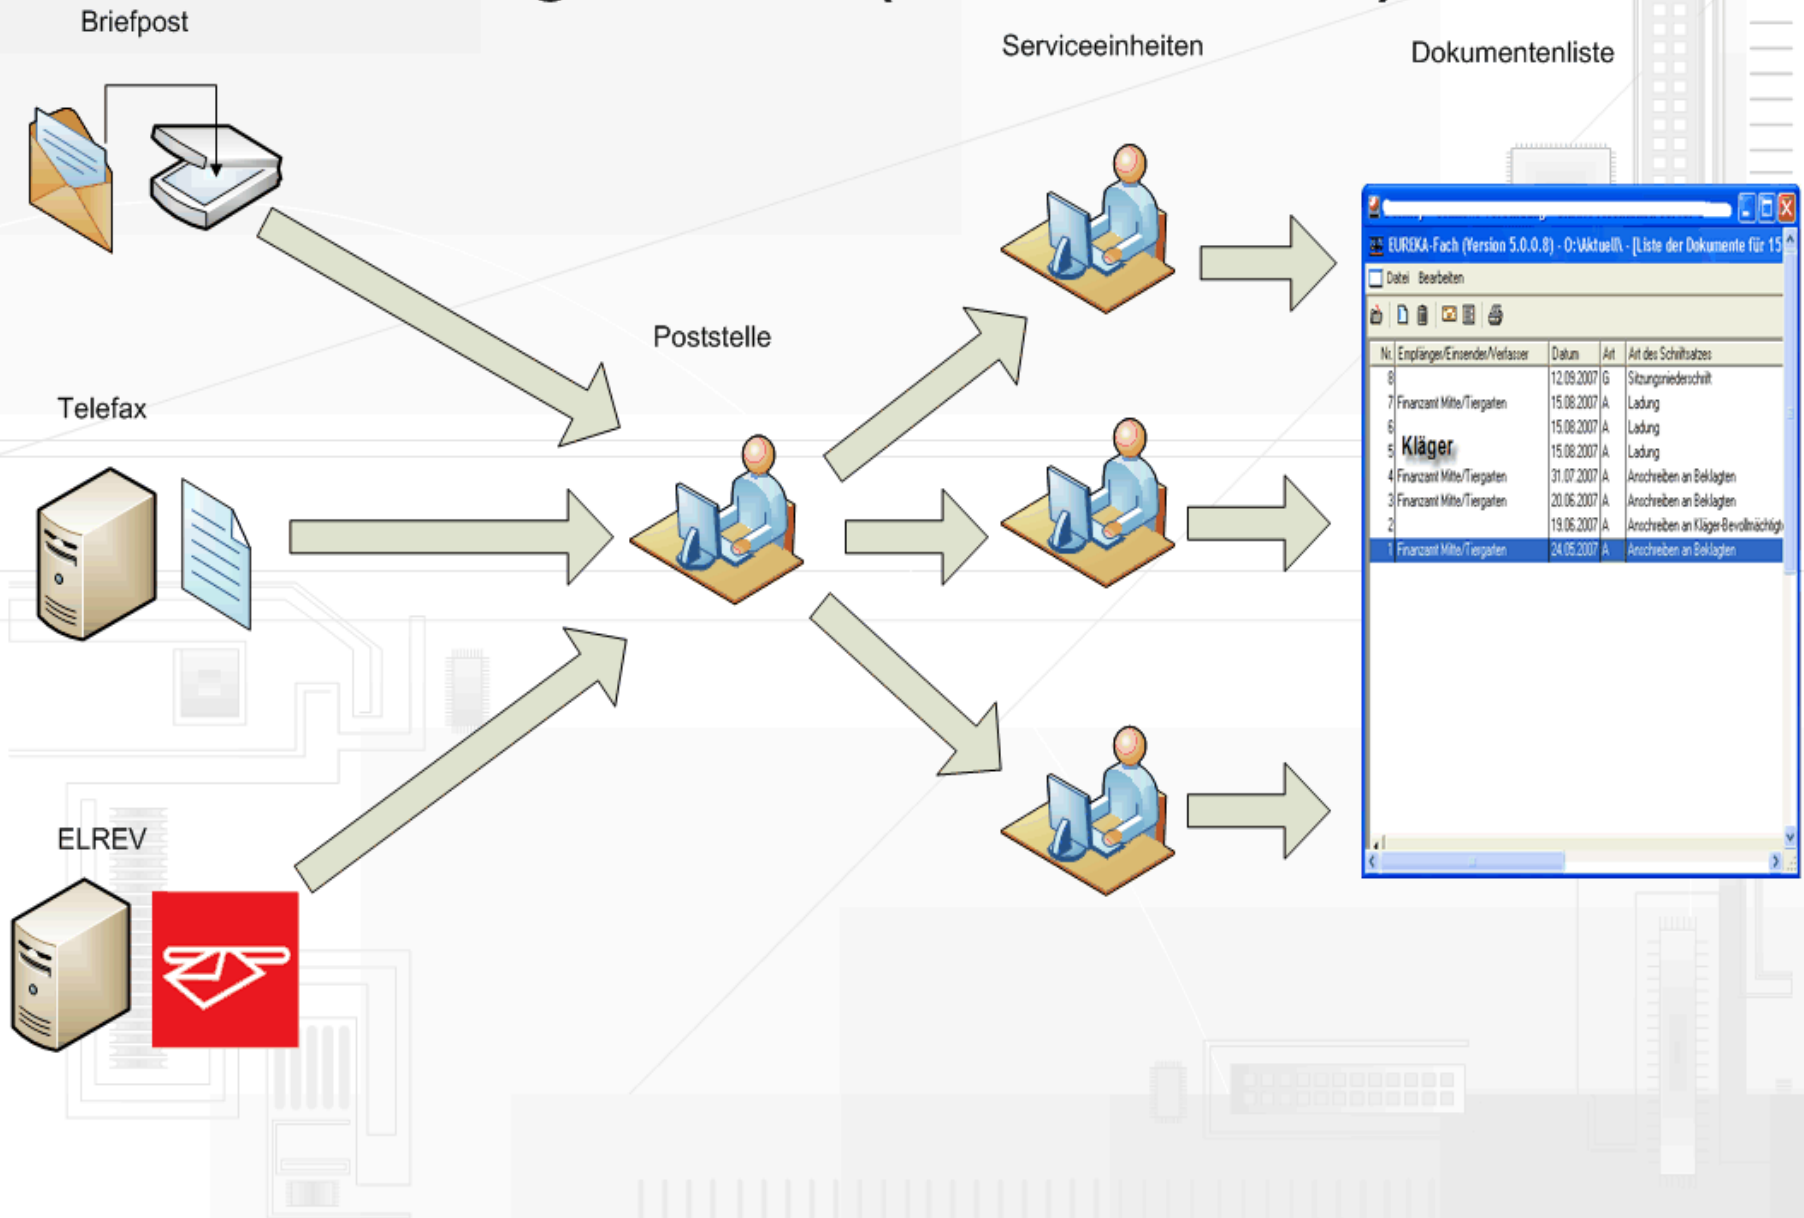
Briefpost

Serviceeinheiten

Dokumentenliste

Poststelle

Telefax

ELREV

EUREKA-Fach (Version 5.0.0.8) - O:\Aktuell\ - [Liste der Dokumente für 15

Datei Bearbeiten

| Nr. | Empfänger/Einsender/Verfasser | Datum | Art | Art des Schriftsatzes |
|---|---|---|---|---|
| 8 | | 12.09.2007 | G | Sitzungsniederschrift |
| 7 | Finanzamt Mitte/Tiergarten | 15.08.2007 | A | Ladung |
| 6 | | 15.08.2007 | A | Ladung |
| 5 | Kläger | 15.08.2007 | A | Ladung |
| 4 | Finanzamt Mitte/Tiergarten | 31.07.2007 | A | Anschreiben an Beklagten |
| 3 | Finanzamt Mitte/Tiergarten | 20.06.2007 | A | Anschreiben an Beklagten |
| 2 | | 19.06.2007 | A | Anschreiben an Kläger-Bevollmächtig |
| 1 | Finanzamt Mitte/Tiergarten | 24.05.2007 | A | Anschreiben an Beklagten |